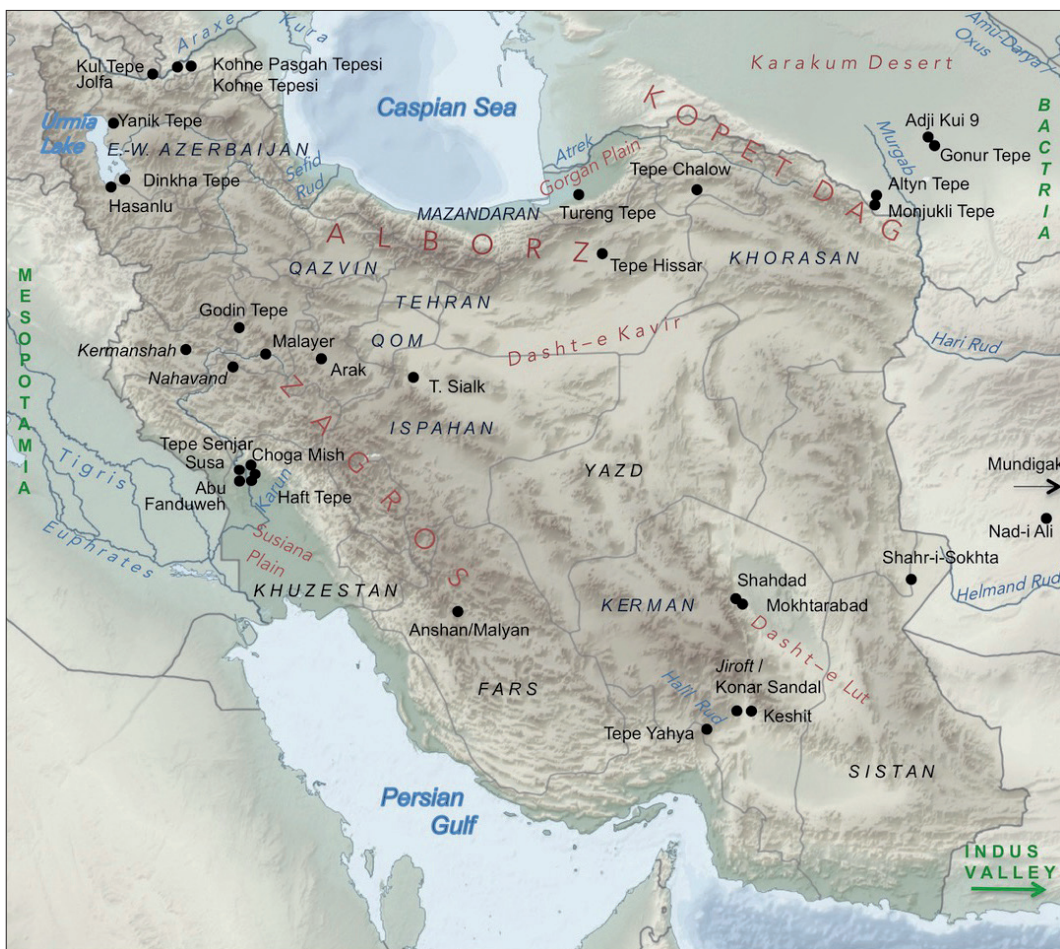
Araxe
Kura
Kul Tepe
Jolfa
Kohne Pasgah Tepesi
Kohne Tepesi
Caspian Sea
Karakum Desert
Amu-Darya
Oxus
BACTRIA
Urmia Lake
Yanik Tepe
E.-W. AZERBAIJAN
Dinkha Tepe
Hasanlu
Sefid Rud
Atrek
Gorgan Plain
KOPET DAG
Murgab
Adji Kui 9
Gonur Tepe
Altyn Tepe
Monjukli Tepe
Tepe Chalow
MAZANDARAN
Tureng Tepe
ALBORZ
Tepe Hissar
KHORASAN
QAZVIN
TEHRAN
MESOPOTAMIA
Godin Tepe
Kermanshah
Malayer
QOM
Arak
Nahavand
Dasht-e Kavir
Hari Rud
T. Sialk
ZAGROS
ISPAHAN
Tigris
Tepe Senjar
Susa
Choga Mish
Abu Fanduweh
Haft Tepe
Karun
YAZD
Mundigak
Nad-i Ali
Euphrates
Susiana Plain
KHUZESTAN
Shahr-i-Sokhta
Helmand Rud
Shahdad
KERMAN
Mokhtarabad
Anshan/Malyan
Dasht-e Lut
Jiroft / Konar Sandal
Halil Rud
FARS
Keshit
Tepe Yahya
SISTAN
Persian Gulf
INDUS VALLEY